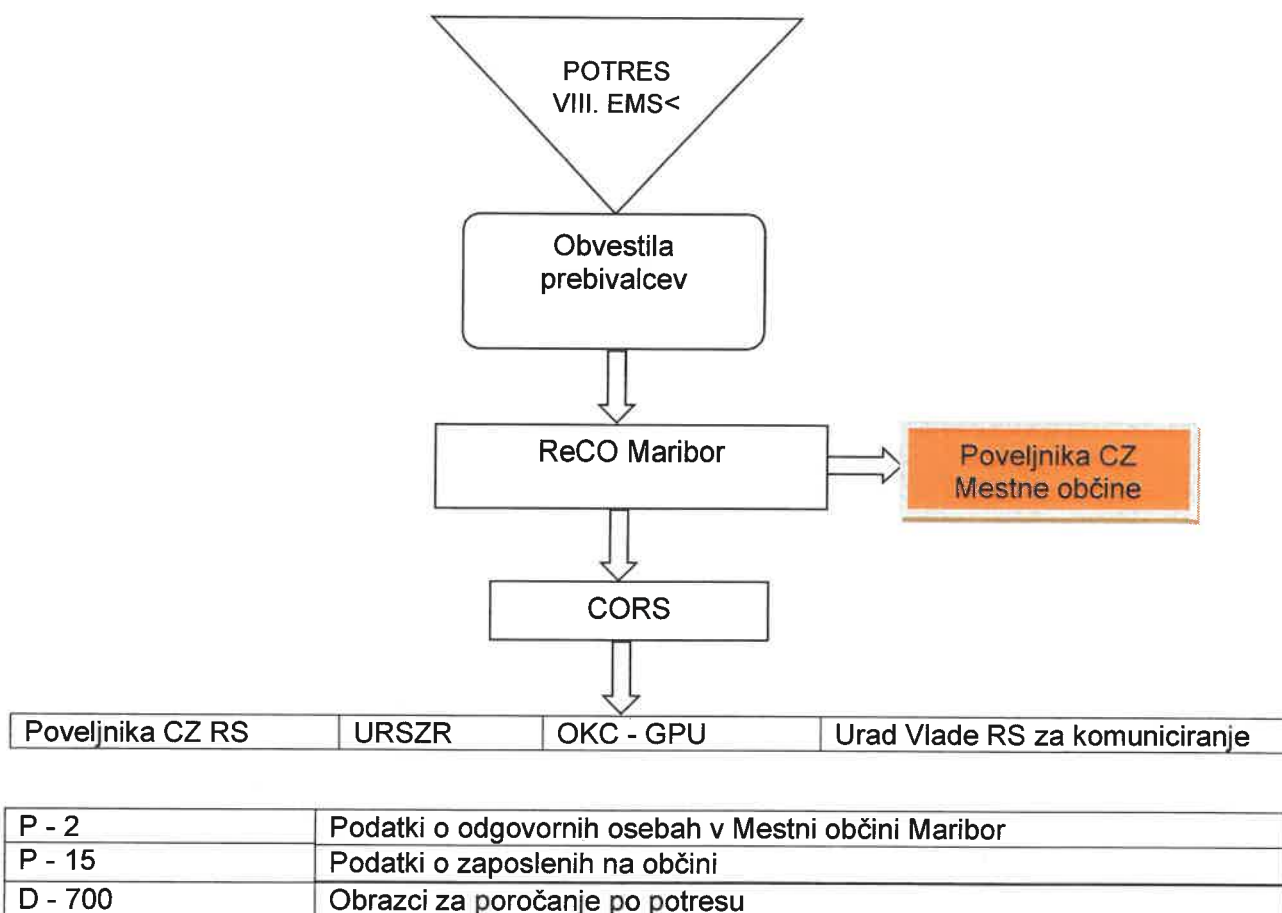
POTRES
VIII. EMS<

Obvestila prebivalcev

ReCO Maribor

Poveljnika CZ Mestne občine

CORS

| Poveljnika CZ RS | URSZR | OKC - GPU | Urad Vlade RS za komuniciranje |
|---|---|---|---|

| P - 2 | Podatki o odgovornih osebah v Mestni občini Maribor |
|---|---|
| P - 15 | Podatki o zaposlenih na občini |
| D - 700 | Obrazci za poročanje po potresu |